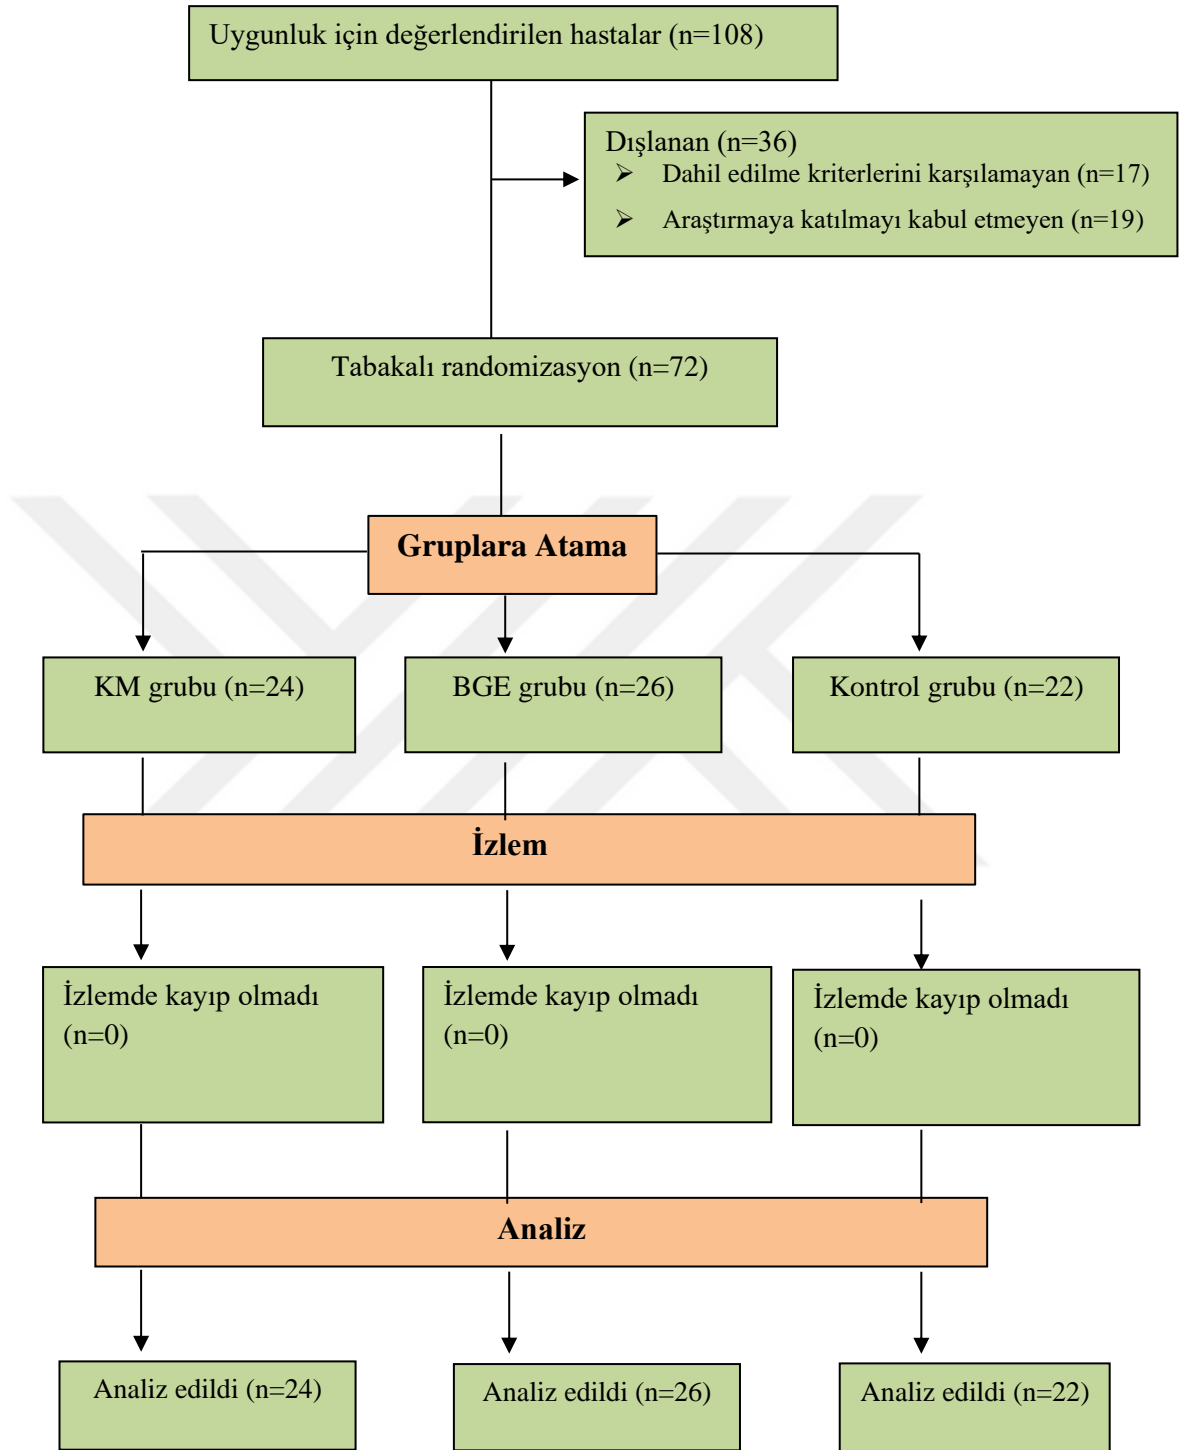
Uygunluk için değerlendirilen hastalar (n=108)

Dışlanan (n=36)
➢ Dahil edilme kriterlerini karşılamayan (n=17)
➢ Araştırmaya katılmayı kabul etmeyen (n=19)

Tabakalı randomizasyon (n=72)

Gruplara Atama

KM grubu (n=24)

BGE grubu (n=26)

Kontrol grubu (n=22)

İzlem

İzlemde kayıp olmadı (n=0)

İzlemde kayıp olmadı (n=0)

İzlemde kayıp olmadı (n=0)

Analiz

Analiz edildi (n=24)

Analiz edildi (n=26)

Analiz edildi (n=22)